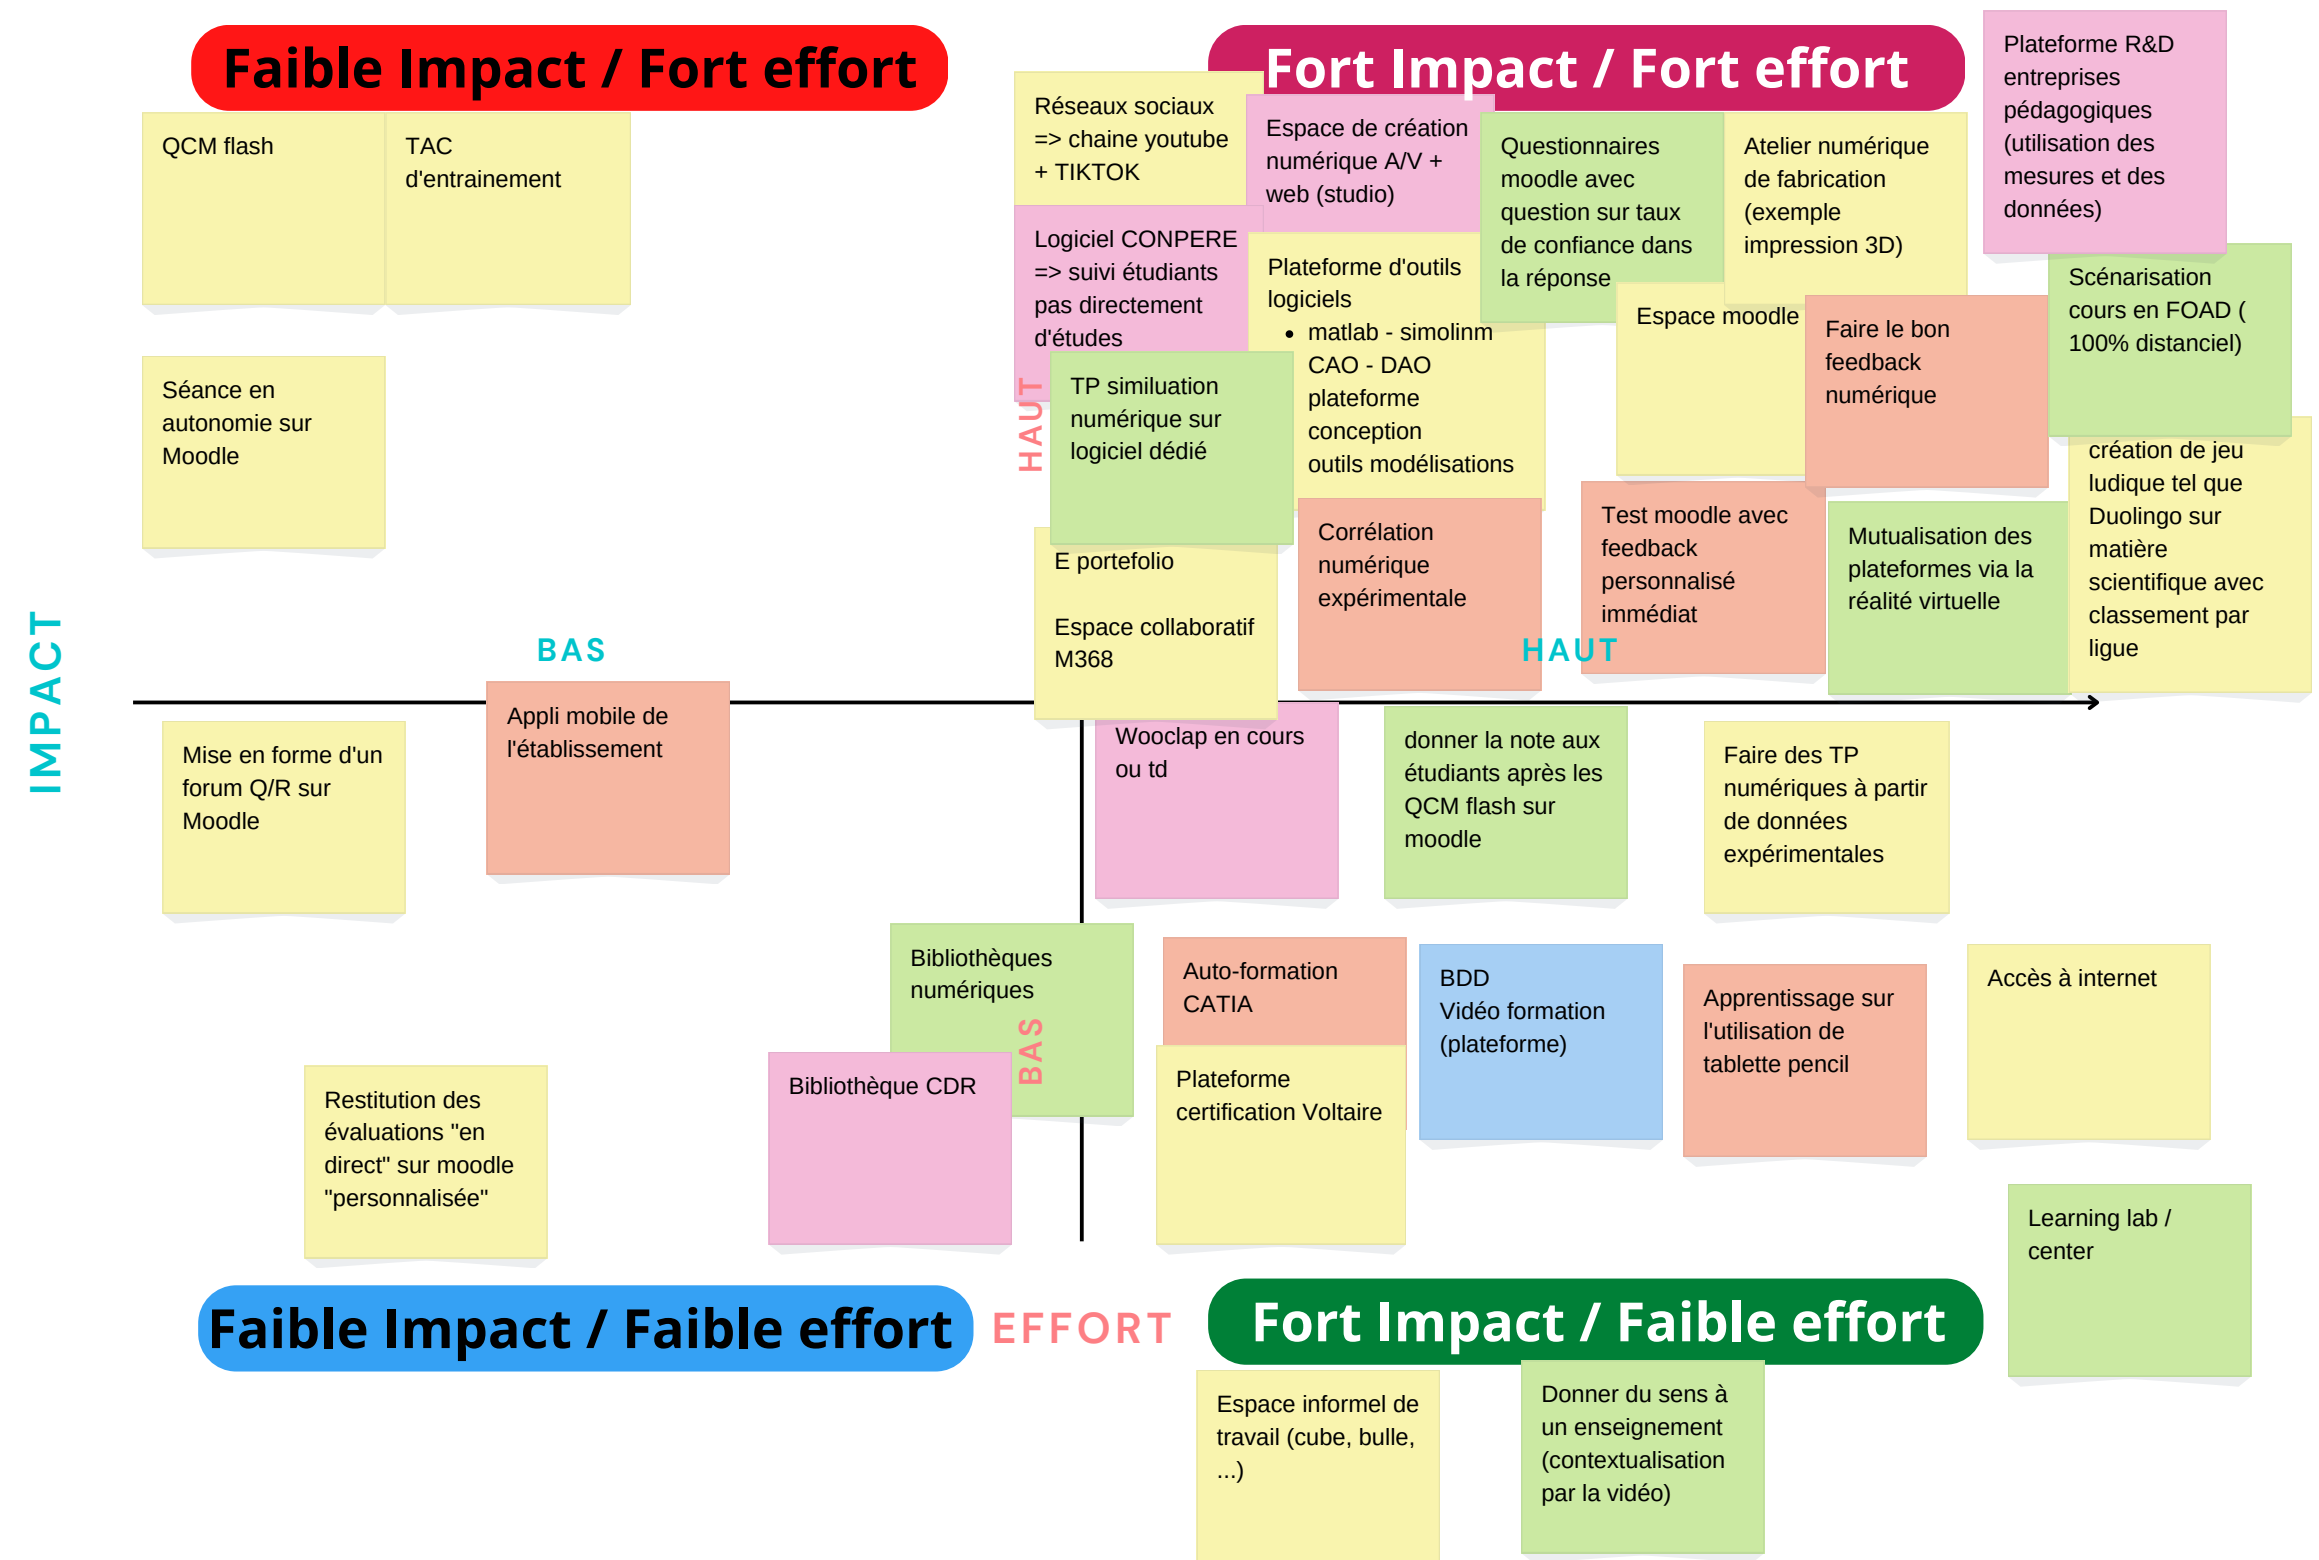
Faible Impact / Fort effort

QCM flash

TAC d'entrainement

Séance en autonomie sur Moodle

Fort Impact / Fort effort

Réseaux sociaux => chaine youtube + TIKTOK

Espace de création numérique A/V + web (studio)

Questionnaires moodle avec question sur taux de confiance dans la réponse

Atelier numérique de fabrication (exemple impression 3D)

Plateforme R&D entreprises pédagogiques (utilisation des mesures et des données)

Logiciel CONPERE => suivi étudiants pas directement d'études

Plateforme d'outils logiciels
• matlab - simolinm
CAO - DAO plateforme conception outils modélisations

Espace moodle

Faire le bon feedback numérique

Scénarisation cours en FOAD ( 100% distanciel)

HAUT

TP similiation numérique sur logiciel dédié

E portefolio

Espace collaboratif M368

Corrélation numérique expérimentale

Test moodle avec feedback personnalisé immédiat

Mutualisation des plateformes via la réalité virtuelle

création de jeu ludique tel que Duolingo sur matière scientifique avec classement par ligue

IMPACT

BAS

HAUT

Appli mobile de l'établissement

Mise en forme d'un forum Q/R sur Moodle

Wooclap en cours ou td

donner la note aux étudiants après les QCM flash sur moodle

Faire des TP numériques à partir de données expérimentales

Bibliothèques numériques

BAS

Auto-formation CATIA

BDD
Vidéo formation (plateforme)

Apprentissage sur l'utilisation de tablette pencil

Accès à internet

Restitution des évaluations "en direct" sur moodle "personnalisée"

Bibliothèque CDR

Plateforme certification Voltaire

Learning lab / center

Faible Impact / Faible effort

EFFORT

Fort Impact / Faible effort

Espace informel de travail (cube, bulle, ...)

Donner du sens à un enseignement (contextualisation par la vidéo)